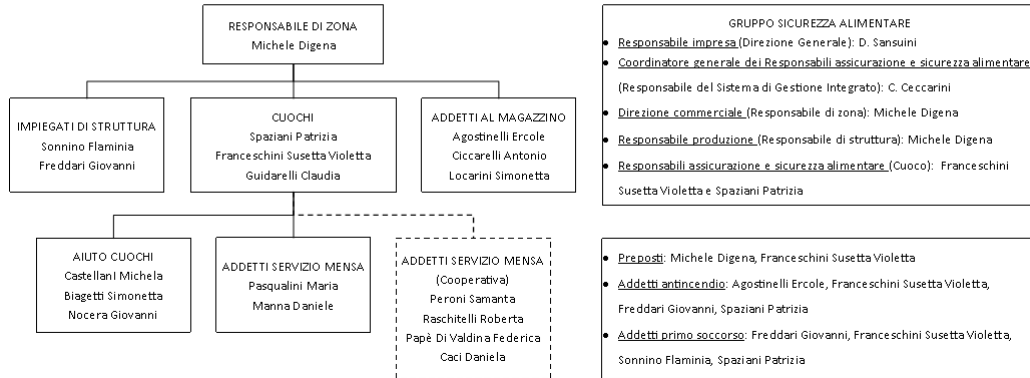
RESPONSABILE DI ZONA
Michele Digena

IMPIEGATI DI STRUTTURA
Sonnino Flaminia
Freddari Giovanni

CUOCHI
Spaziani Patrizia
Franceschini Susetta Violetta
Guidarelli Claudia

ADDETTI AL MAGAZZINO
Agostinelli Ercole
Ciccarelli Antonio
Locarini Simonetta

AIUTO CUOCHI
Castellani Michela
Biagetti Simonetta
Nocera Giovanni

ADDETTI SERVIZIO MENSA
Pasqualini Maria
Manna Daniele

ADDETTI SERVIZIO MENSA
(Cooperativa)
Peroni Samanta
Raschitelli Roberta
Papè Di Valdina Federica
Caci Daniela

GRUPPO SICUREZZA ALIMENTARE
• Responsabile impresa (Direzione Generale): D. Sansuini
• Coordinatore generale dei Responsabili assicurazione e sicurezza alimentare (Responsabile del Sistema di Gestione Integrato): C. Ceccarini
• Direzione commerciale (Responsabile di zona): Michele Digena
• Responsabile produzione (Responsabile di struttura): Michele Digena
• Responsabili assicurazione e sicurezza alimentare (Cuoco): Franceschini Susetta Violetta e Spaziani Patrizia

• Preposti: Michele Digena, Franceschini Susetta Violetta
• Addetti antincendio: Agostinelli Ercole, Franceschini Susetta Violetta, Freddari Giovanni, Spaziani Patrizia
• Addetti primo soccorso: Freddari Giovanni, Franceschini Susetta Violetta, Sonnino Flaminia, Spaziani Patrizia